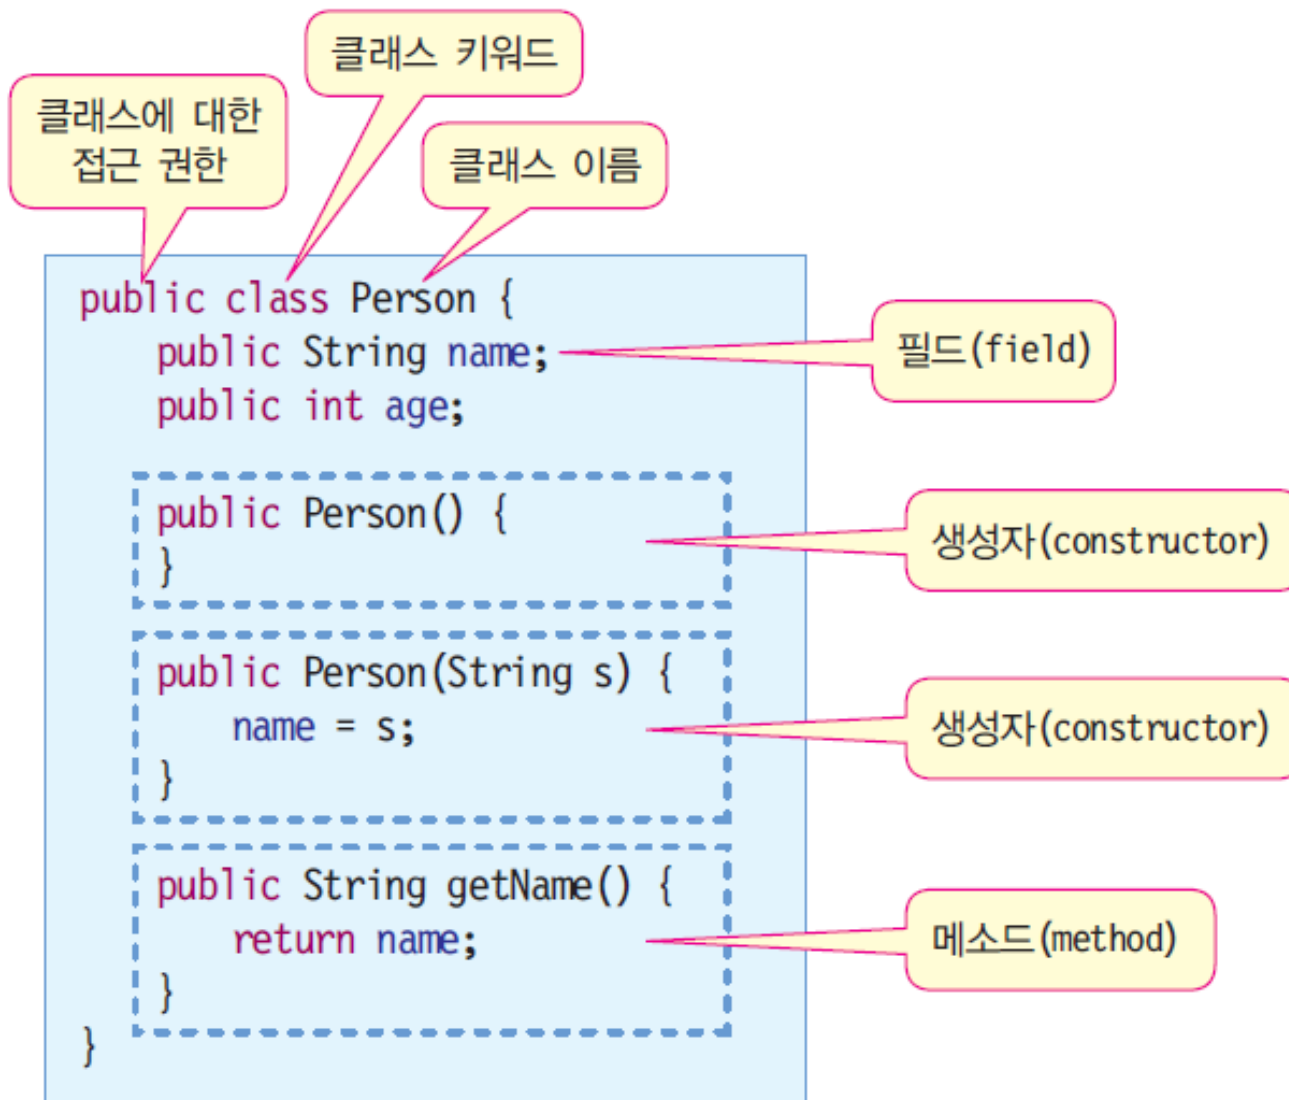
클래스 키워드

클래스에 대한 접근 권한

클래스 이름

public class Person {
    public String name;
    public int age;

    public Person() {
    }

    public Person(String s) {
        name = s;
    }

    public String getName() {
        return name;
    }
}

필드(field)

생성자(constructor)

생성자(constructor)

메소드(method)